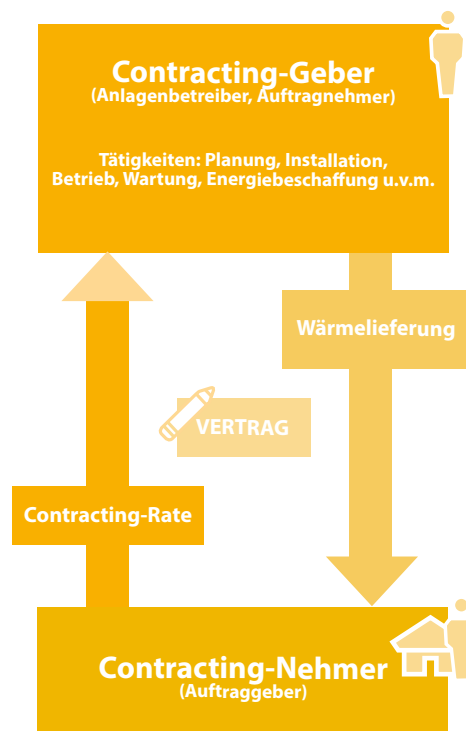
Contracting-Geber
(Anlagenbetreiber, Auftragnehmer)

Tätigkeiten: Planung, Installation, Betrieb, Wartung, Energiebeschaffung u.v.m.

Wärmelieferung

VERTRAG

Contracting-Rate

Contracting-Nehmer
(Auftraggeber)